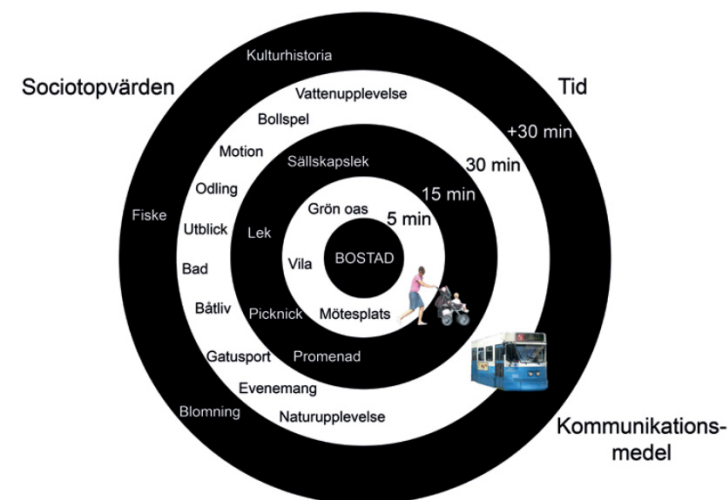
Sociotopvärden

Tid

Kulturhistoria
Vattenupplevelse
Bollspel
+30 min
Motion
Sällskapslek
30 min
Odling
15 min
Fiske
Utblick
Grön oas
5 min
Lek
BOSTAD
Bad
Vila
Båtliv
Picknick
Mötesplats
Gatusport
Promenad
Evenemang
Blomning
Naturupplevelse

Kommunikations-medel